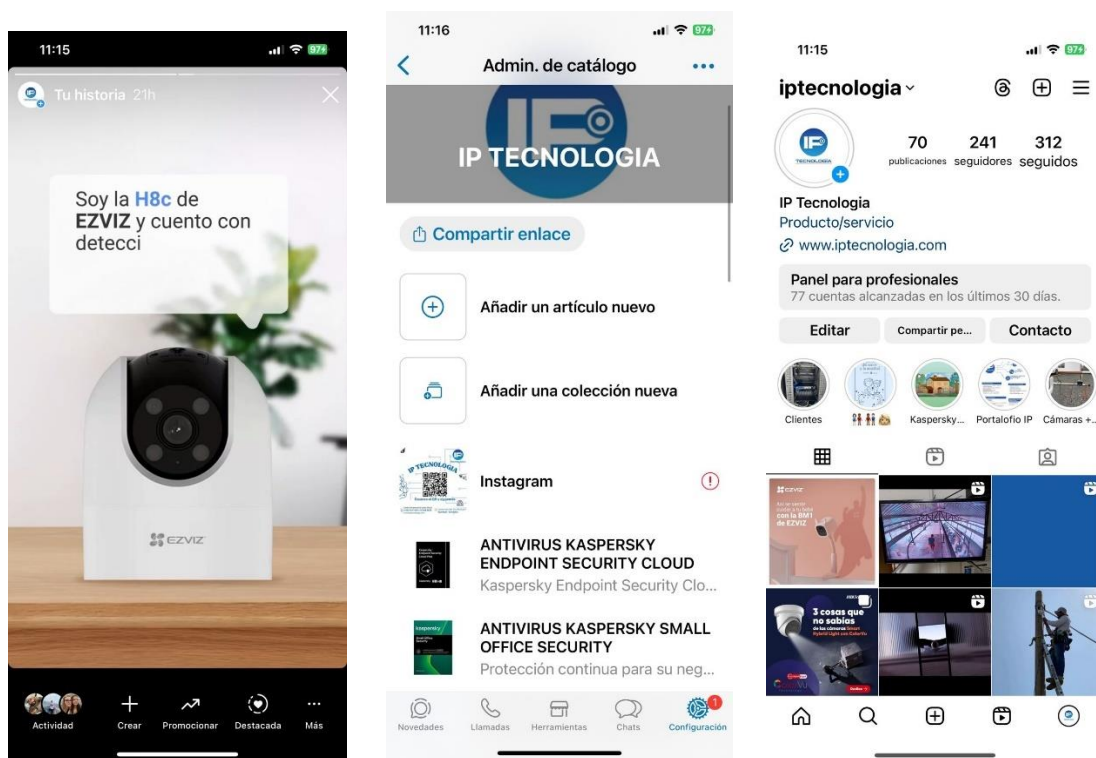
11:15

Tu historia 21h

Soy la H8c de EZVIZ y cuento con detecci

EZVIZ

Actividad
Crear
Promocionar
Destacada
Más

11:16

Admin. de catálogo

IP TECNOLOGIA

Compartir enlace

Añadir un artículo nuevo

Añadir una colección nueva

Instagram

ANTIVIRUS KASPERSKY ENDPOINT SECURITY CLOUD
Kaspersky Endpoint Security Clo...

ANTIVIRUS KASPERSKY SMALL OFFICE SECURITY
Protección continua para su neg...

Novedades
Llamadas
Herramientas
Chats
Configuración

11:15

iptecnologia

70 publicaciones
241 seguidores
312 seguidos

IP Tecnologia
Producto/servicio
www.iptecnologia.com

Panel para profesionales
77 cuentas alcanzadas en los últimos 30 días.

Editar
Compartir pe...
Contacto

Clientes
Kaspersky...
Portalofio IP
Cámaras +...

3 cosas que no sabías